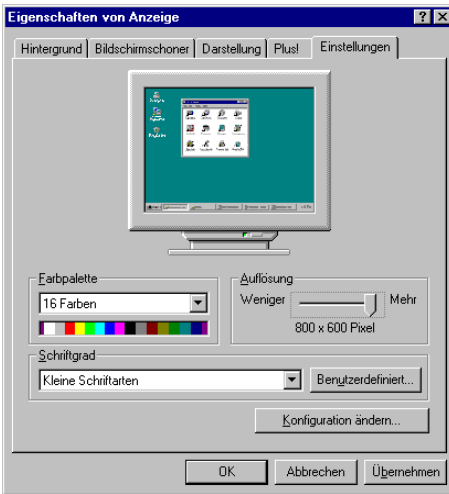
Eigenschaften von Anzeige

Hintergrund | Bildschirmschoner | Darstellung | Plus! | Einstellungen

Farbpalette
16 Farben

Auflösung
Weniger
Mehr
800 x 600 Pixel

Schriftgrad
Kleine Schriftarten
Benutzerdefiniert...

Konfiguration ändern...

OK
Abbrechen
Übernehmen